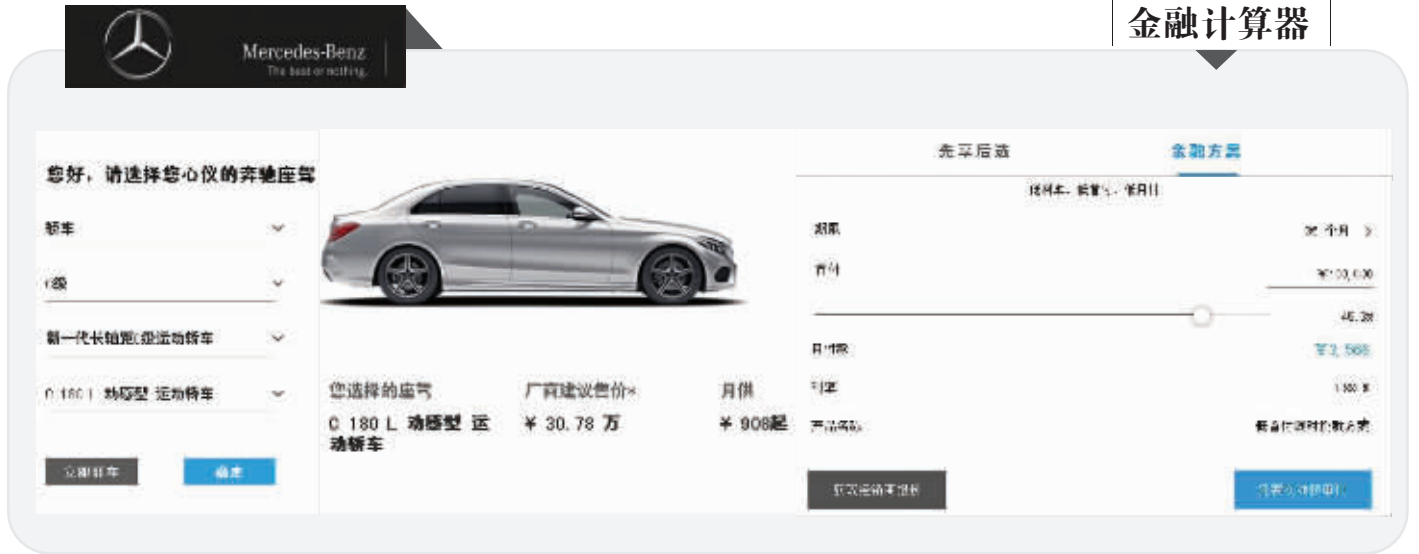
Mercedes-Benz
The best or nothing.

金融计算器

您好，请选择您心仪的奔驰座驾

轿车

C级

新一代长轴距C级运动轿车

C 180 L 动感型 运动轿车

立即订车

确定

您选择的座驾

C 180 L 动感型 运动轿车

厂商建议售价*

￥ 30.78 万

月供

￥ 908起

先享后选

金融方案

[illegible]

期限

36 个月

首付

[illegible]

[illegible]

月付款

￥2,568

利率

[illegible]

产品亮点

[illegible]

获取金融专属报价

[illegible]